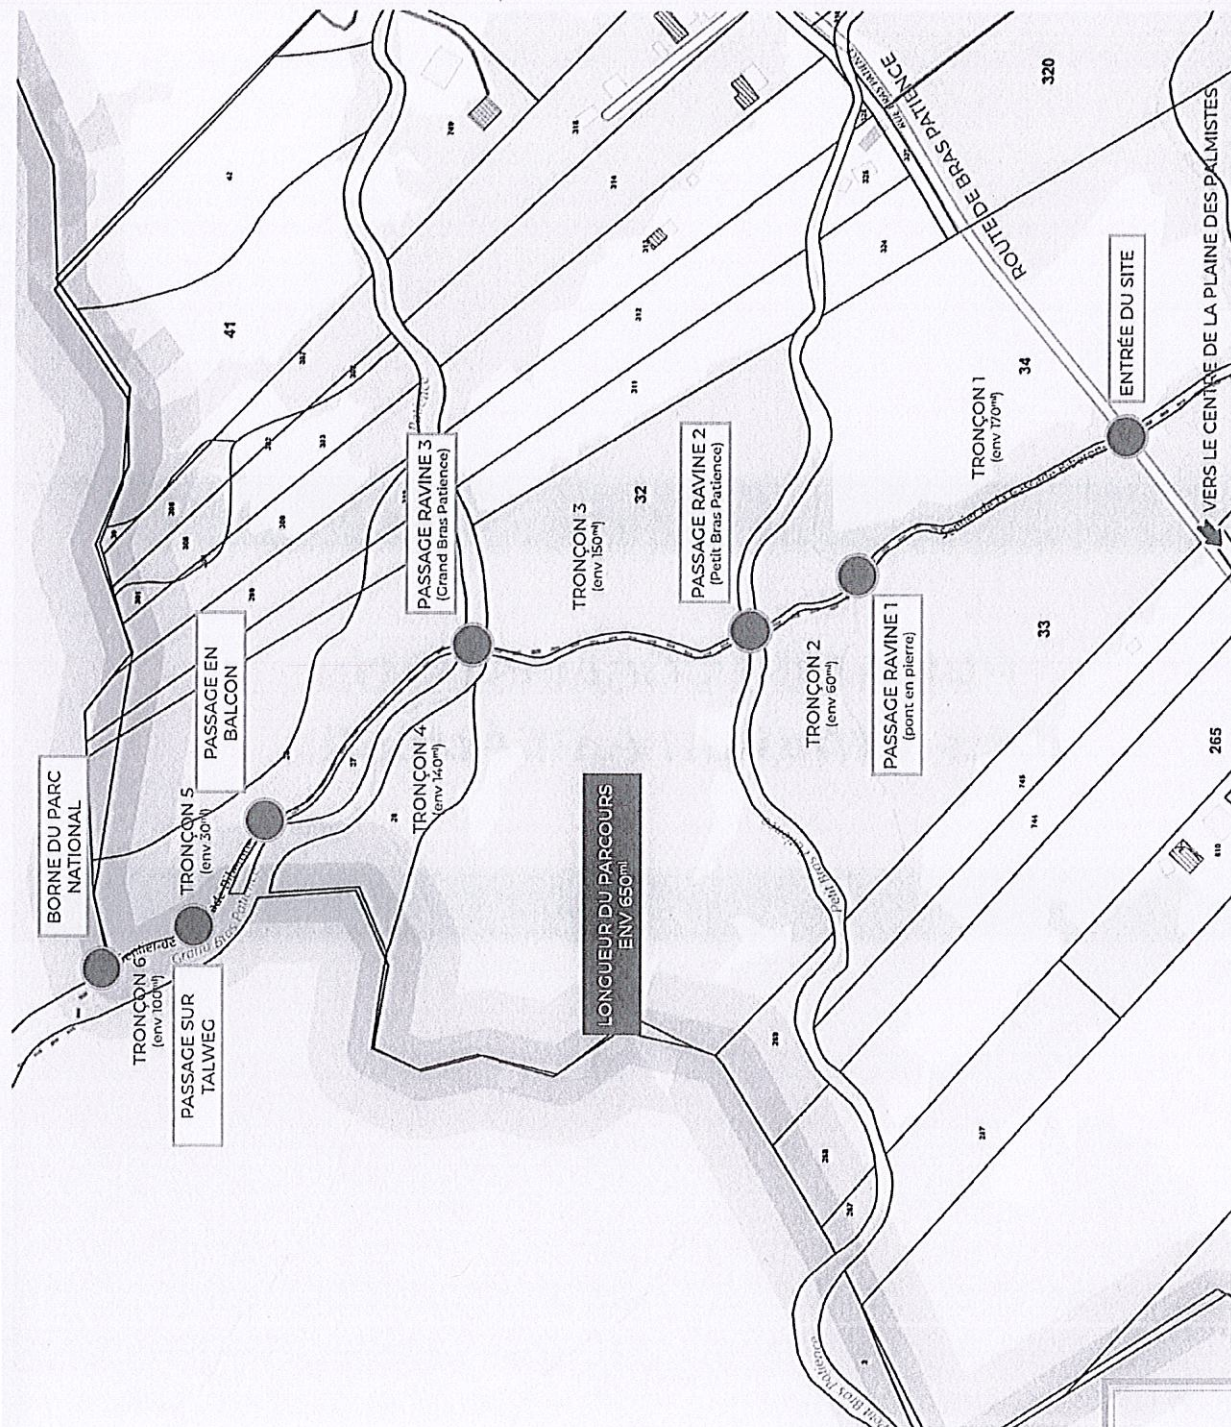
ROUTE DE BRAS PATIENCE

320

VERS LE CENTRE DE LA PLAINE DES PALMISTES

ENTRÉE DU SITE

TRONÇON 1
(env 170ml)

34

PASSAGE RAVINE 1
(pont en pierre)

TRONÇON 2
(env 60ml)

33

PASSAGE RAVINE 2
(Petit Bras Patience)

TRONÇON 3
(env 150ml)

32

PASSAGE RAVINE 3
(Grand Bras Patience)

41

TRONÇON 4
(env 140ml)

PASSAGE EN BALCON

TRONÇON 5
(env 30ml)

BORNE DU PARC NATIONAL

TRONÇON 6
(env 100ml)

PASSAGE SUR TALWEG

LONGUEUR DU PARCOURS
ENV 650ml

265

42

Grand Bras Patience

Petit Bras Patience